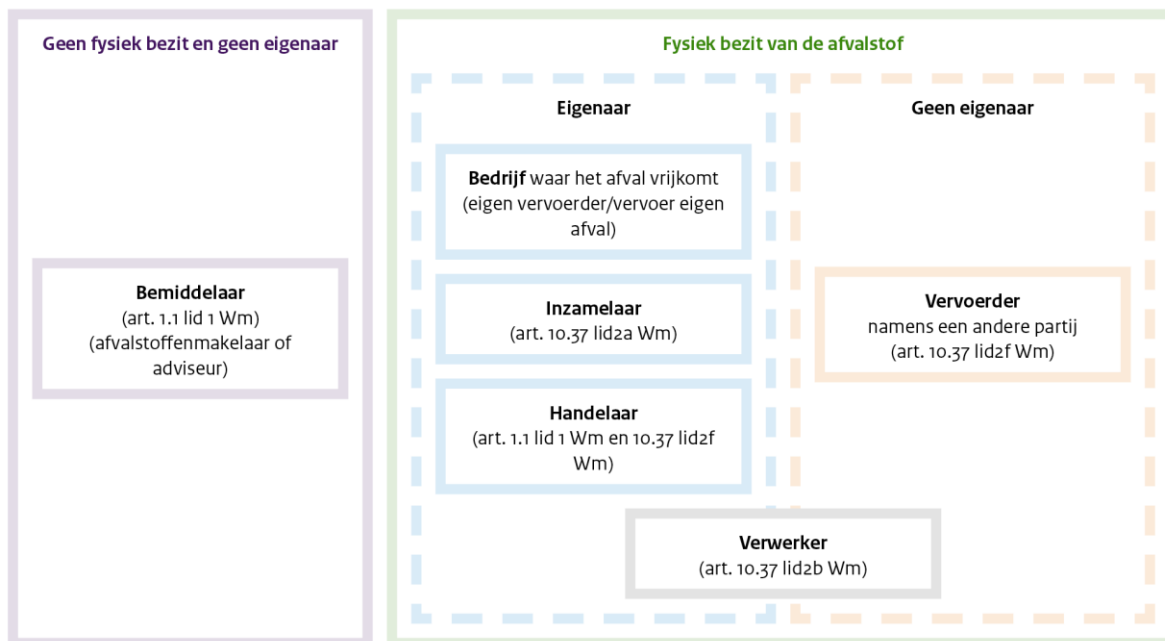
Geen fysiek bezit en geen eigenaar

Bemiddelaar
(art. 1.1 lid 1 Wm)
(afvalstoffenmakelaar of adviseur)

Fysiek bezit van de afvalstof

Eigenaar

Bedrijf waar het afval vrijkomt
(eigen vervoerder/vervoer eigen afval)

Inzamelaar
(art. 10.37 lid2a Wm)

Handelaar
(art. 1.1 lid 1 Wm en 10.37 lid2f Wm)

Geen eigenaar

Vervoerder
namens een andere partij
(art. 10.37 lid2f Wm)

Verwerker
(art. 10.37 lid2b Wm)